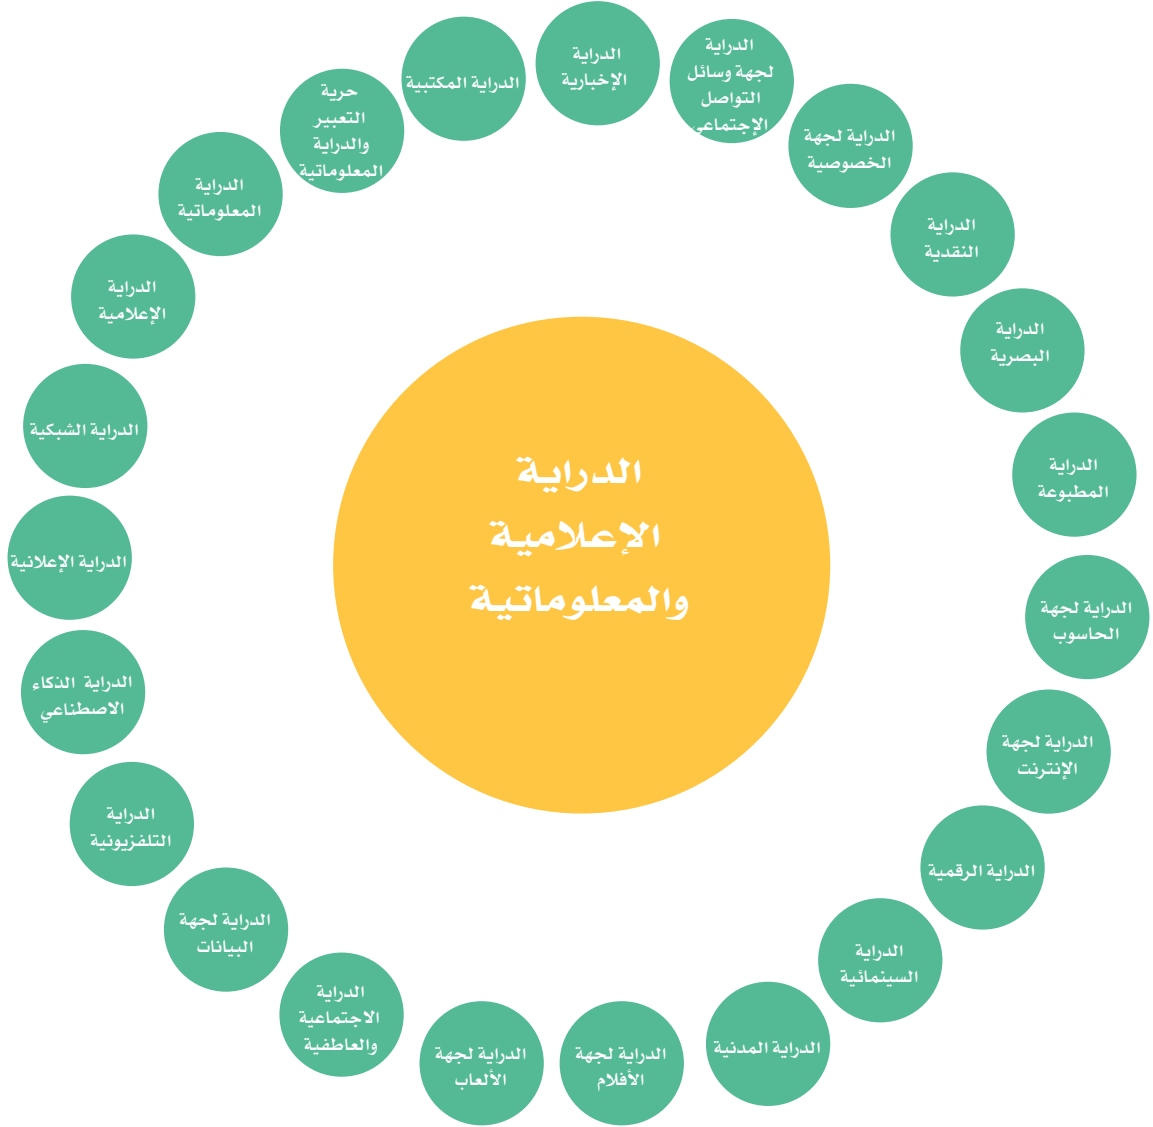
الدراية الإعلامية والمعلوماتية

الدراية الإخبارية

الدراية لجهة وسائل التواصل الإجتماعي

الدراية لجهة الخصوصية

الدراية النقدية

الدراية البصرية

الدراية المطبوعة

الدراية لجهة الحاسوب

الدراية لجهة الإنترنت

الدراية الرقمية

الدراية السينمائية

الدراية المدنية

الدراية لجهة الأفلام

الدراية لجهة الألعاب

الدراية الاجتماعية والعاطفية

الدراية لجهة البيانات

الدراية التلفزيونية

الدراية الذكاء الاصطناعي

الدراية الإعلانية

الدراية الشبكية

الدراية الإعلامية

الدراية المعلوماتية

حرية التعبير والدراية المعلوماتية

الدراية المكتبية